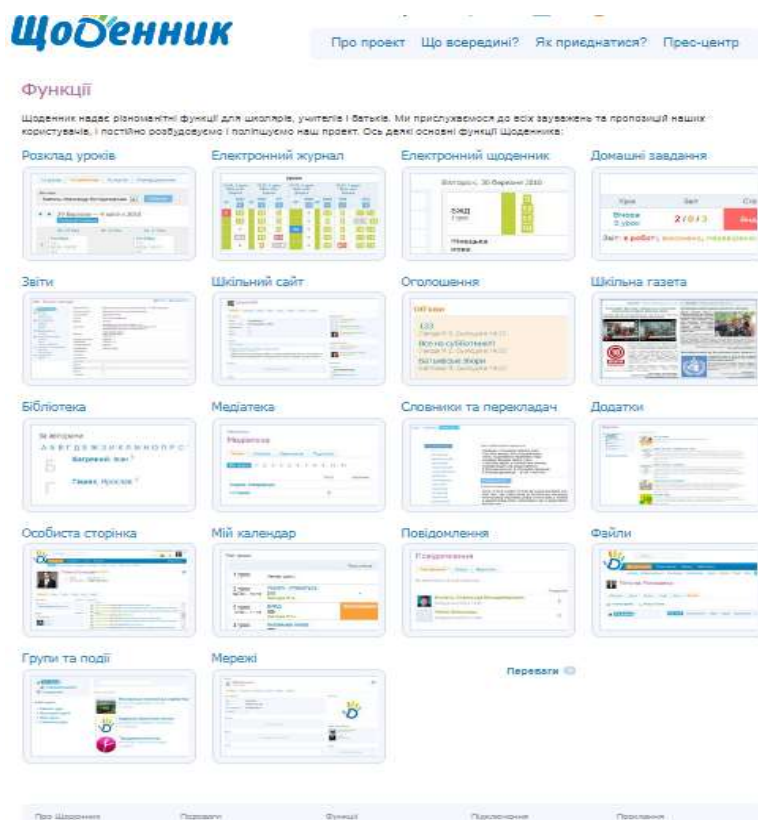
Щоденник

Про проект Що всередині? Як приєднатися? Прес-центр

Функції

Щоденник надає різноманітні функції для школярів, учителів і батьків. Ми прислухаємося до всіх зауважень та пропозицій наших користувачів, і постійно розбудовуємо і поліпшуємо наш проект. Ось деякі основні функції Щоденника:

Розклад уроків

Електронний журнал

Електронний щоденник

Домашні завдання

Звіти

Шкільний сайт

Оголошення

Шкільна газета

Бібліотека

Медіатека

Словники та перекладач

Додатки

Особиста сторінка

Мій календар

Повідомлення

Файли

Групи та події

Мережі

Переваги

Про Щоденник Переваги Функції Підключення Підписання